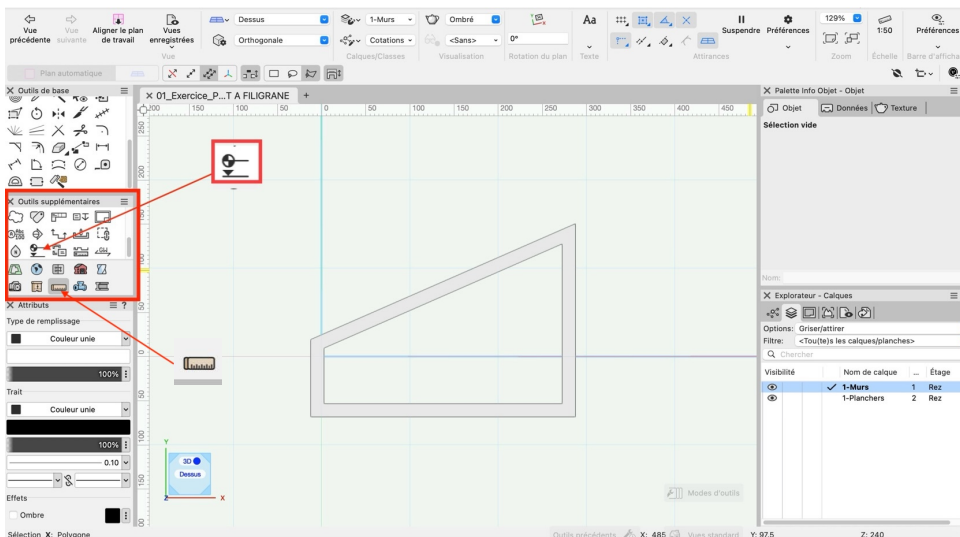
Vue précédente Vue suivante Aligner le plan de travail Vues enregistrées Vue Dessus Orthogonale 1-Murs Cotations Calques/Classes Ombré <Sans> Visualisation 0° Rotation du plan Aa Texte Attirances Suspendre Préférences 129% Zoom 1:50 Échelle Préférences Barre d'afficha

Plan automatique

Outils de base

Outils supplémentaires

Attributs

Type de remplissage

Couleur unie

100%

Trait

Couleur unie

100%

0.10

Effets

Ombre

01_Exercice_P...T A FILIGRANE

200 150 100 50 0 50 100 150 200 250 300 350 400 450

250 200 150 100 50 0 50 100 150

3D
Dessus

Y
X

Modes d'outils

Palette Info Objet - Objet

Objet Données Texture

Sélection vide

Nom:

Explorateur - Calques

Options: Griser/attirer

Filtre: <Tou(te)s les calques/planches>

Chercher

| Visibilité | Nom de calque | ... | Étage |
|---|---|---|---|
| | ✓ 1-Murs | 1 | Rez |
| | 1-Planchers | 2 | Rez |

Sélection X: Polygone Outils précédents X: 485 Vues standard Y: 97.5 Z: 240